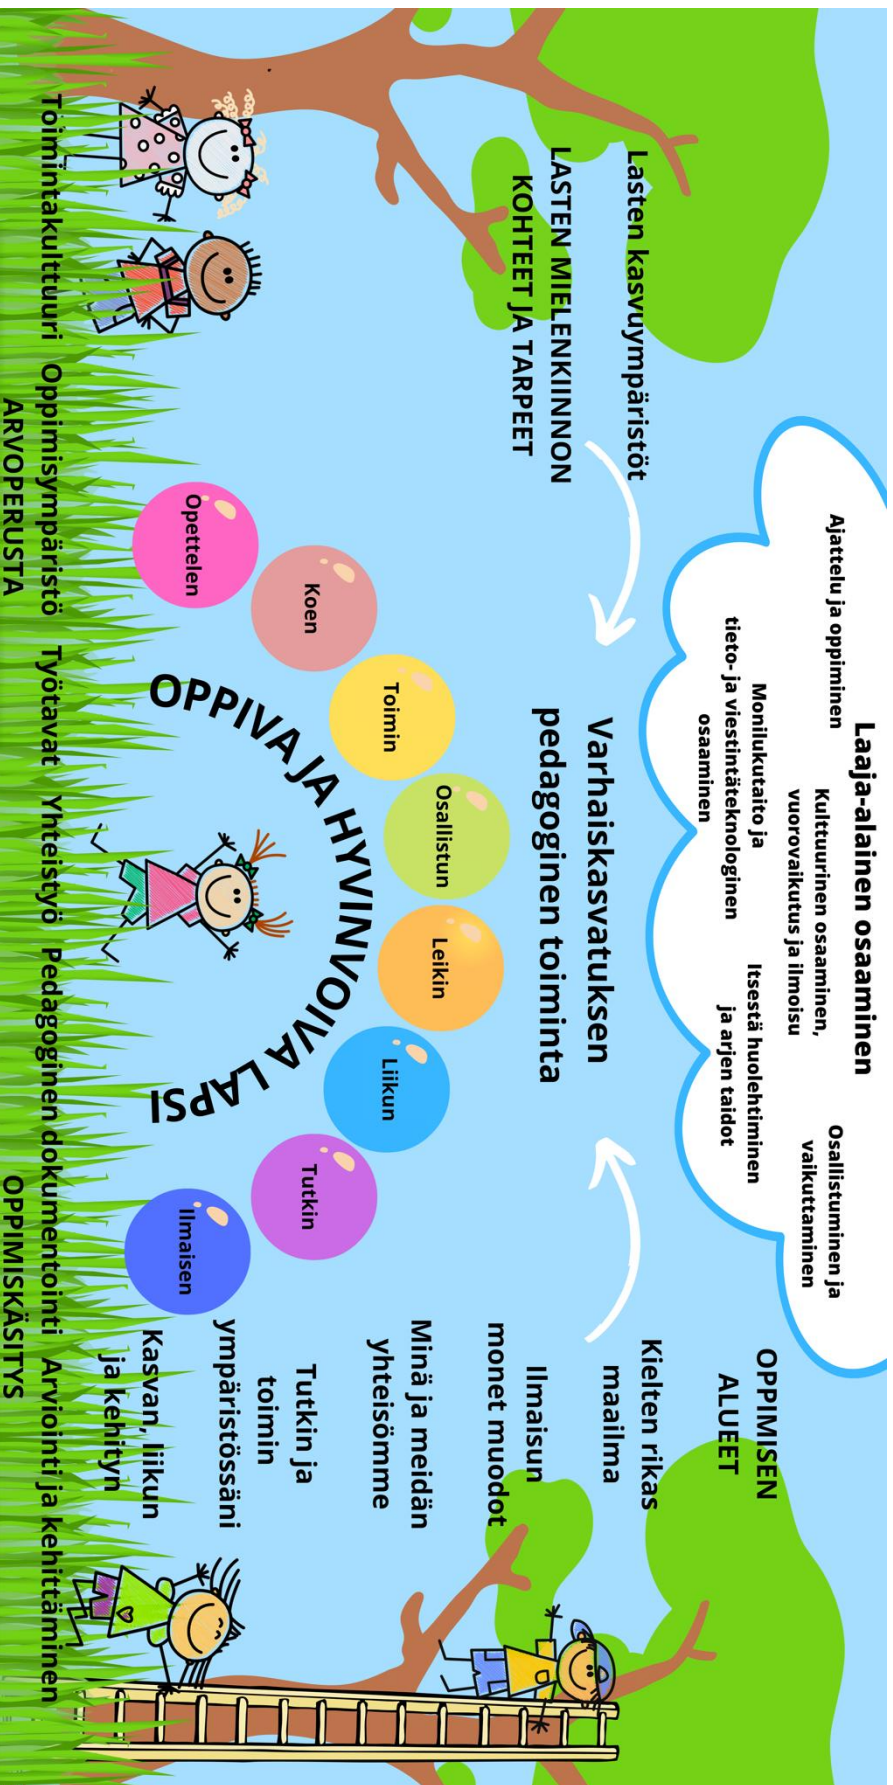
Laaja-alainen osaaminen

Ajattelu ja oppiminen

Kulttuurinen osaaminen, vuorovaikutus ja ilmaisu

Osallistuminen ja vaikuttaminen

Monilukutaito ja tieto- ja viestintäteknologinen osaaminen

Itsestä huolehtiminen ja arjen taidot

Lasten kasvuympäristöt

LASTEN MIELENKIINNON KOHTEET JA TARPEET

Varhaiskasvatuksen pedagoginen toiminta

OPPIMISEN ALUEET

Kielten rikas maailma

Ilmaisun monet muodot

Minä ja meidän yhteisömme

Tutkin ja toimin ympäristössäni

Kasvan, liikun ja kehityn

Opettelen

Koen

Toimin

Osallistun

Leikin

Liikun

Tutkin

Ilmaisen

OPPIVA JA HYVINVOIVA LAPSI

Toimintakulttuuri Oppimisympäristö Työtavat Yhteistyö Pedagoginen dokumentointi Arviointi ja kehittäminen

ARVOPERUSTA

OPPIMISKÄSITYS